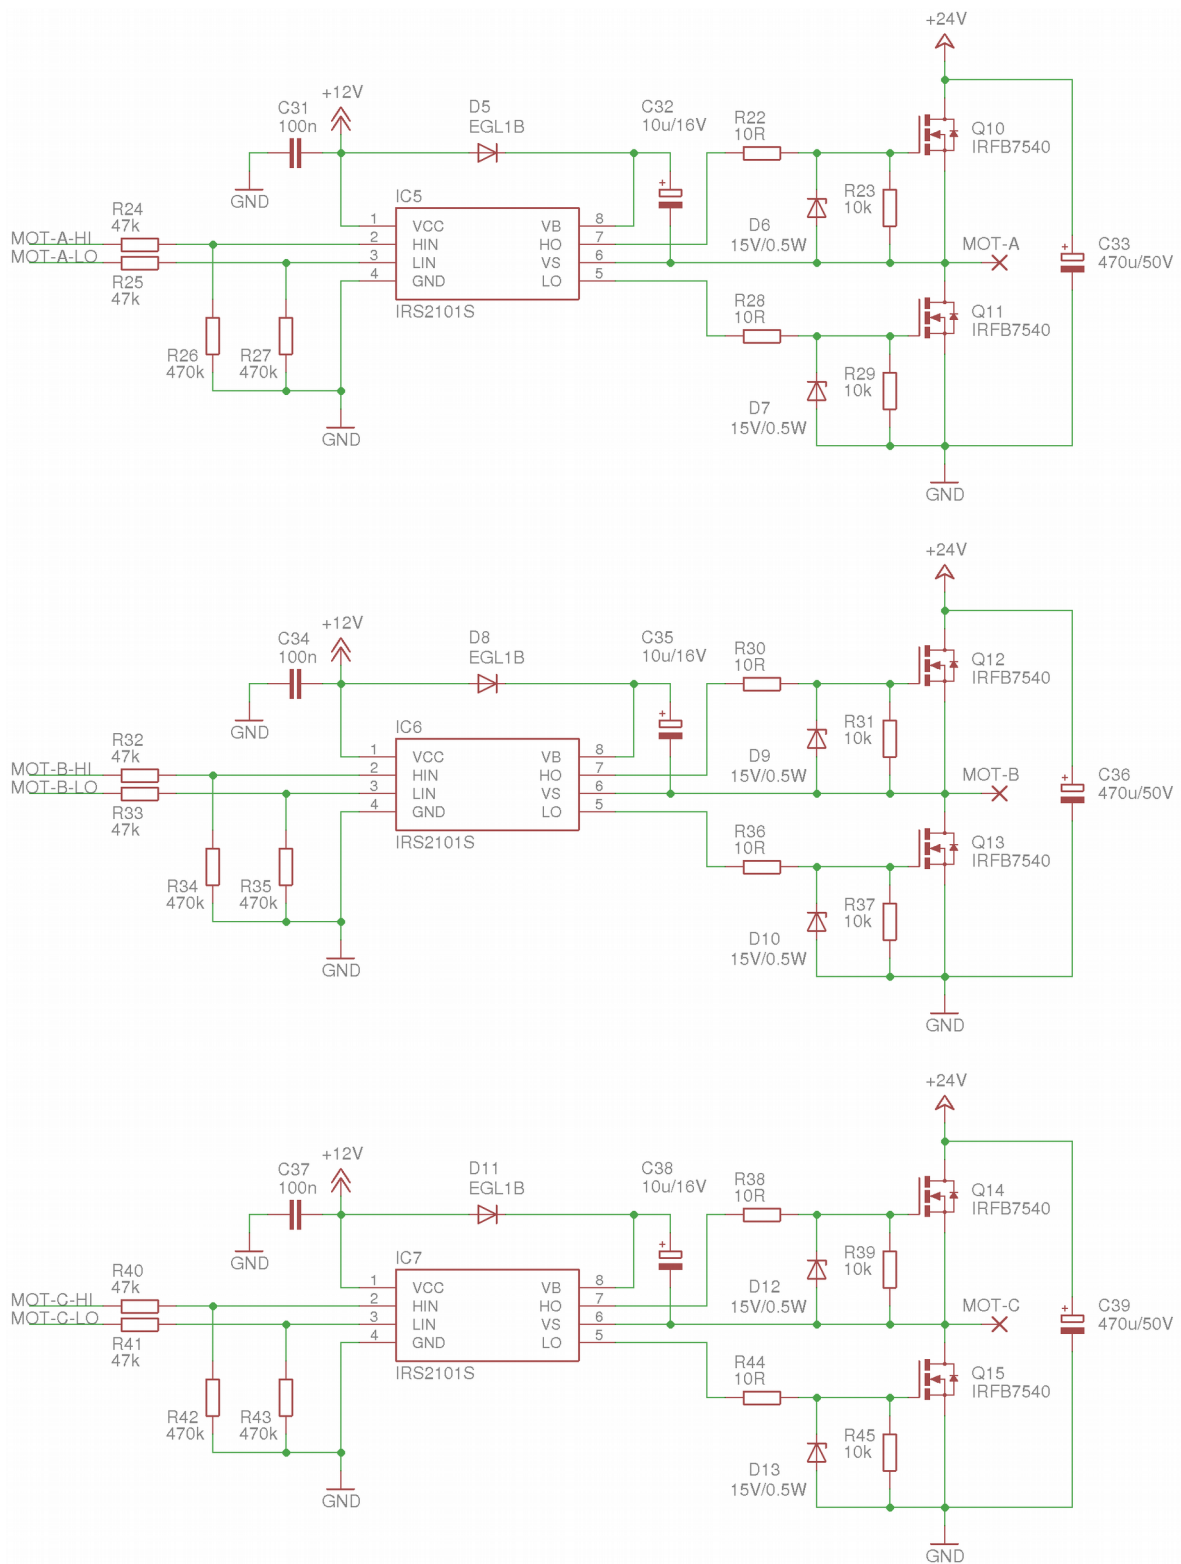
+24V
+12V
C31
100n
D5
EGL1B
C32
10u/16V
R22
10R
Q10
IRFB7540
GND
R23
10k
IC5
R24
47k
1 VCC VB 8
2 HIN HO 7
3 LIN VS 6
4 GND LO 5
D6
15V/0.5W
MOT-A
C33
470u/50V
MOT-A-HI
MOT-A-LO
R25
47k
IRS2101S
R28
10R
Q11
IRFB7540
R26
470k
R27
470k
R29
10k
D7
15V/0.5W
GND
GND

+24V
+12V
C34
100n
D8
EGL1B
C35
10u/16V
R30
10R
Q12
IRFB7540
GND
R31
10k
IC6
R32
47k
1 VCC VB 8
2 HIN HO 7
3 LIN VS 6
4 GND LO 5
D9
15V/0.5W
MOT-B
C36
470u/50V
MOT-B-HI
MOT-B-LO
R33
47k
IRS2101S
R36
10R
Q13
IRFB7540
R34
470k
R35
470k
R37
10k
D10
15V/0.5W
GND
GND

+24V
+12V
C37
100n
D11
EGL1B
C38
10u/16V
R38
10R
Q14
IRFB7540
GND
R39
10k
IC7
R40
47k
1 VCC VB 8
2 HIN HO 7
3 LIN VS 6
4 GND LO 5
D12
15V/0.5W
MOT-C
C39
470u/50V
MOT-C-HI
MOT-C-LO
R41
47k
IRS2101S
R44
10R
Q15
IRFB7540
R42
470k
R43
470k
R45
10k
D13
15V/0.5W
GND
GND